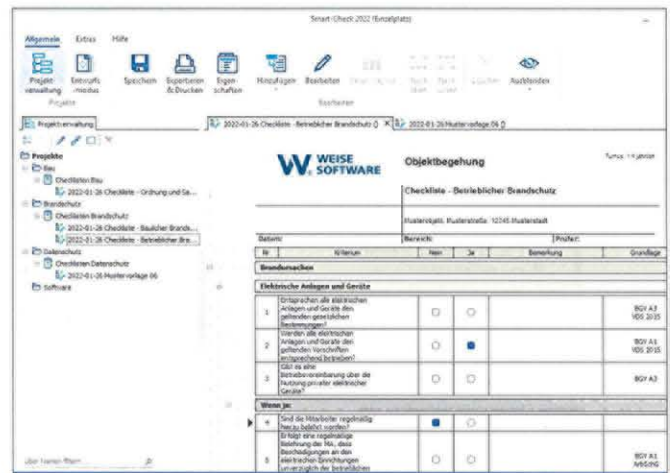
Smart-Check 2022 (Einzelplatz)

Allgemein Extras Hilfe

Projekt-verwaltung Entwurfs-modus Speichern Exportieren & Drucken Eigen-schaften Hinzufügen Bearbeiten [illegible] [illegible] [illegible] Löschen Ausblenden

Projekte Bearbeiten

Projektverwaltung

2022-01-26 Checkliste - Betrieblicher Brandschutz () × 2022-01-26 Mustervorlage 06 ()

Projekte
Bau
Checklisten Bau
2022-01-26 Checkliste - Ordnung und Sa...
Brandschutz
Checklisten Brandschutz
2022-01-26 Checkliste - Baulicher Brands...
2022-01-26 Checkliste - Betrieblicher Bra...
Datenschutz
Checklisten Datenschutz
2022-01-26 Mustervorlage 06
Software

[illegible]

WEISE SOFTWARE

Objektbegehung

Turnus: 1 x jährlich

Checkliste - Betrieblicher Brandschutz

Musterobjekt, Musterstraße 12345 Musterstadt

| Datum: | | Bereich: | | | Prüfer: | |
|---|---|---|---|---|---|---|
| Nr | Kriterium | Nein | Ja | Bemerkung | | Grundlage |
| Brandursachen | | | | | | |
| Elektrische Anlagen und Geräte | | | | | | |
| 1 | Entsprechen alle elektrischen Anlagen und Geräte den geltenden gesetzlichen Bestimmungen? | ○ | ○ | | | BGV A3 VDS 2015 |
| 2 | Werden alle elektrischen Anlagen und Geräte den geltenden Vorschriften entsprechend betrieben? | ○ | ● | | | BGV A3 VDS 2015 |
| 3 | Gibt es eine Betriebsvereinbarung über die Nutzung privater elektrischer Geräte? | ○ | ○ | | | BGV A3 |
| Wenn ja: | | | | | | |
| 4 | Sind die Mitarbeiter regelmäßig hierzu belehrt worden? | ● | ○ | | | |
| 5 | Erfolgt eine regelmäßige Belehrung der MA, dass Beschädigungen an den elektrischen Einrichtungen unverzüglich der betrieblichen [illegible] | ○ | ○ | | | BGV A3 ArbSchG |